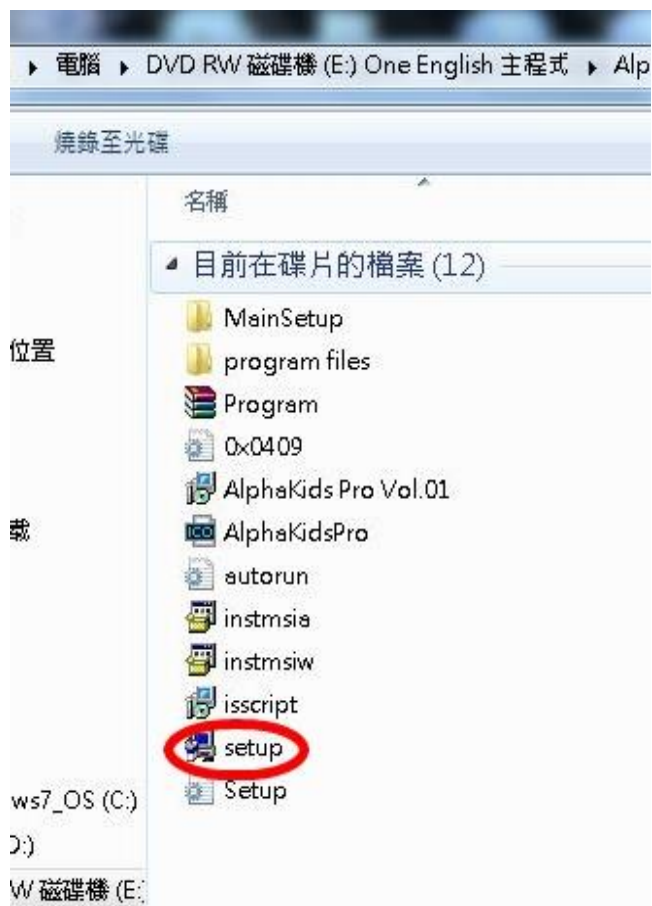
▸ 電腦 ▸ DVD RW 磁碟機 (E:) One English 主程式 ▸ Alp

燒錄至光碟

名稱

目前在碟片的檔案 (12)

MainSetup
program files
Program
0x0409
AlphaKids Pro Vol.01
AlphaKidsPro
autorun
instmsia
instmsiw
isscript
setup
Setup

位置

載

ws7_OS (C:)
D:)
W 磁碟機 (E: